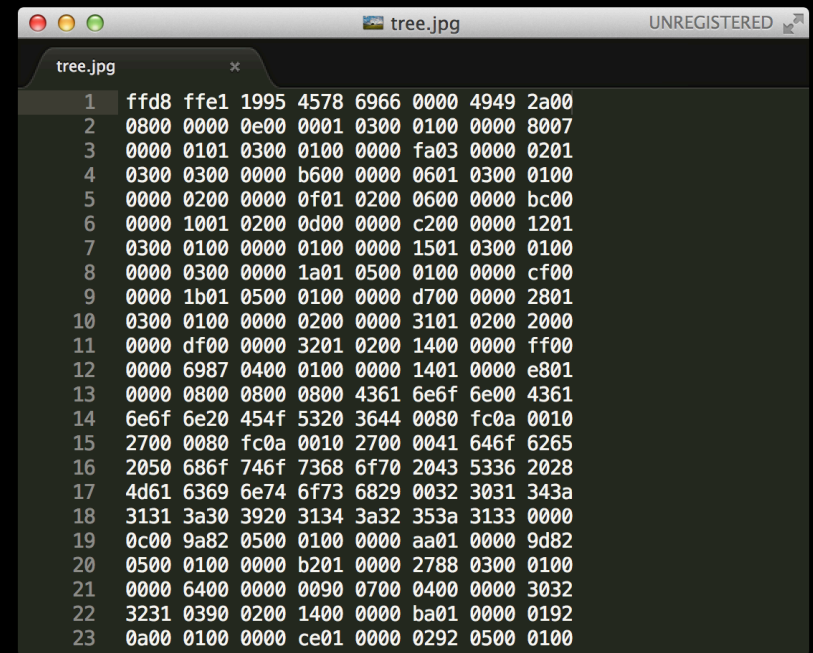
tree.jpg UNREGISTERED

tree.jpg ×

1 ffd8 ffe1 1995 4578 6966 0000 4949 2a00
2 0800 0000 0e00 0001 0300 0100 0000 8007
3 0000 0101 0300 0100 0000 fa03 0000 0201
4 0300 0300 0000 b600 0000 0601 0300 0100
5 0000 0200 0000 0f01 0200 0600 0000 bc00
6 0000 1001 0200 0d00 0000 c200 0000 1201
7 0300 0100 0000 0100 0000 1501 0300 0100
8 0000 0300 0000 1a01 0500 0100 0000 cf00
9 0000 1b01 0500 0100 0000 d700 0000 2801
10 0300 0100 0000 0200 0000 3101 0200 2000
11 0000 df00 0000 3201 0200 1400 0000 ff00
12 0000 6987 0400 0100 0000 1401 0000 e801
13 0000 0800 0800 0800 4361 6e6f 6e00 4361
14 6e6f 6e20 454f 5320 3644 0080 fc0a 0010
15 2700 0080 fc0a 0010 2700 0041 646f 6265
16 2050 686f 746f 7368 6f70 2043 5336 2028
17 4d61 6369 6e74 6f73 6829 0032 3031 343a
18 3131 3a30 3920 3134 3a32 353a 3133 0000
19 0c00 9a82 0500 0100 0000 aa01 0000 9d82
20 0500 0100 0000 b201 0000 2788 0300 0100
21 0000 6400 0000 0090 0700 0400 0000 3032
22 3231 0390 0200 1400 0000 ba01 0000 0192
23 0a00 0100 0000 ce01 0000 0292 0500 0100